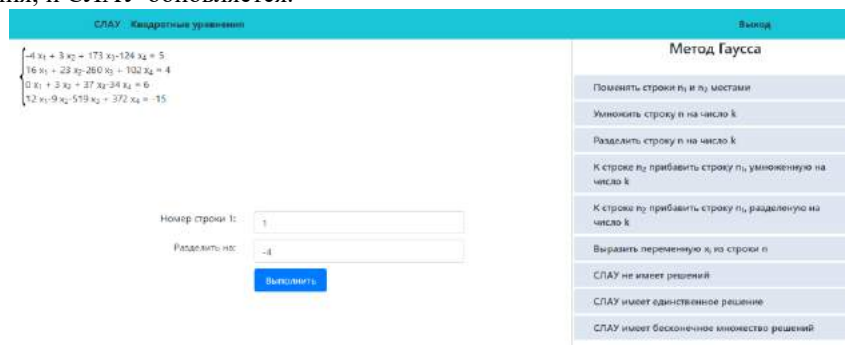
ния, и СЛАУ обновляется.

СЛАУ Квадратные уравнения Выход

$\begin{cases} -4x_1 + 3x_2 + 173x_3 - 124x_4 = 5 \\ 16x_1 + 23x_2 - 260x_3 + 102x_4 = 4 \\ 0x_1 + 3x_2 + 37x_3 - 34x_4 = 6 \\ 32x_1 - 9x_2 - 519x_3 + 372x_4 = -15 \end{cases}$

Номер строки 1: 1

Разделить на: -4

Выполнить

Метод Гаусса

Поменять строки $n_1$ и $n_2$ местами

Умножить строку n на число k

Разделить строку n на число k

К строке $n_2$ прибавить строку $n_1$, умноженную на число k

К строке $n_2$ прибавить строку $n_1$, разделенную на число k

Выразить переменную $x_i$ из строки n

СЛАУ не имеет решений

СЛАУ имеет единственное решение

СЛАУ имеет бесконечное множество решений